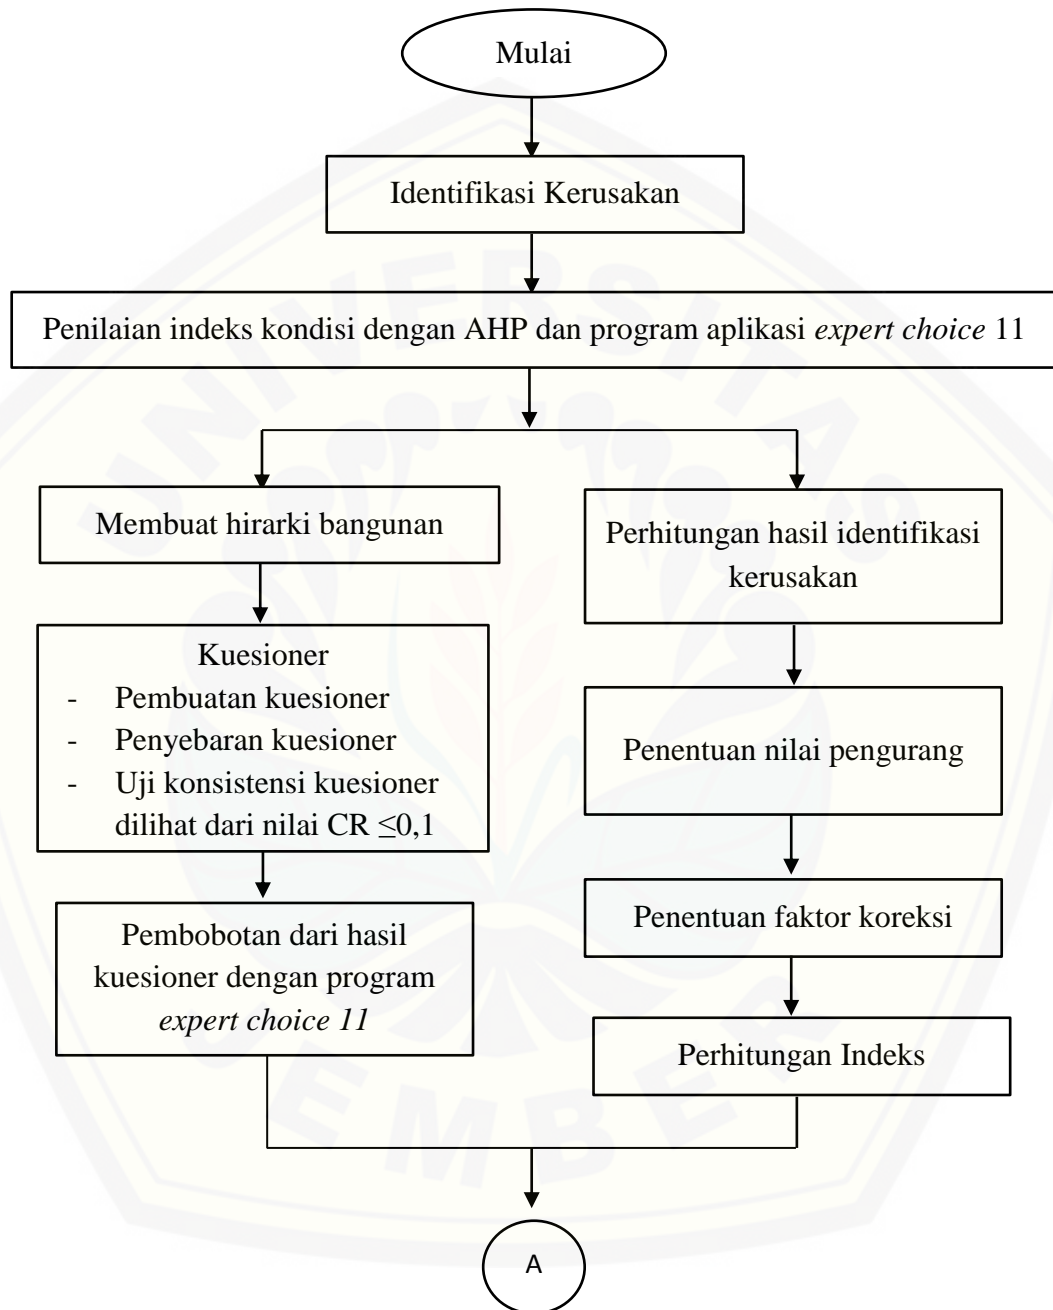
Mulai

Identifikasi Kerusakan

Penilaian indeks kondisi dengan AHP dan program aplikasi *expert choice* 11

Membuat hirarki bangunan

Kuesioner
- Pembuatan kuesioner
- Penyebaran kuesioner
- Uji konsistensi kuesioner dilihat dari nilai CR $\leq 0,1$

Pembobotan dari hasil kuesioner dengan program *expert choice 11*

Perhitungan hasil identifikasi kerusakan

Penentuan nilai pengurang

Penentuan faktor koreksi

Perhitungan Indeks

A